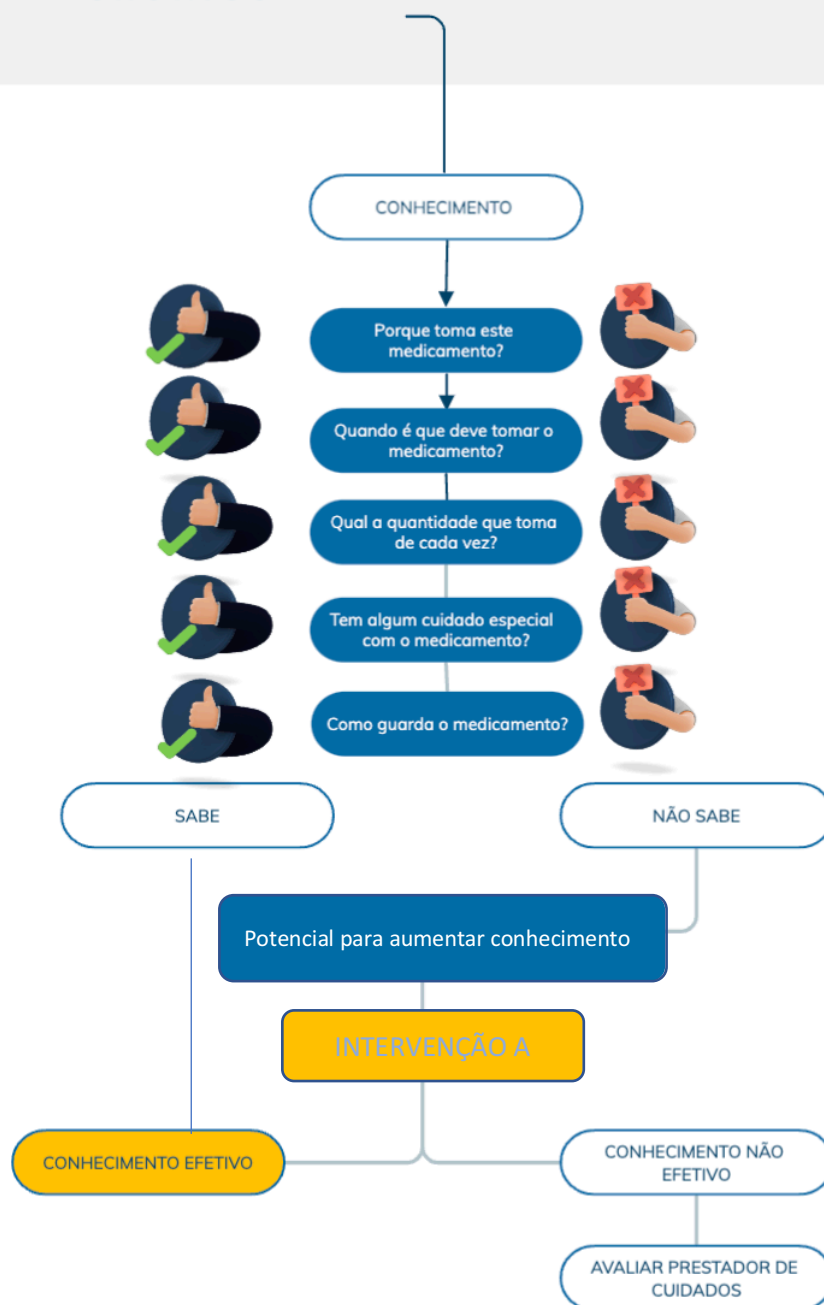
CONHECIMENTO

Porque toma este medicamento?

Quando é que deve tomar o medicamento?

Qual a quantidade que toma de cada vez?

Tem algum cuidado especial com o medicamento?

Como guarda o medicamento?

SABE

NÃO SABE

Potencial para aumentar conhecimento

INTERVENÇÃO A

CONHECIMENTO EFETIVO

CONHECIMENTO NÃO EFETIVO

AVALIAR PRESTADOR DE CUIDADOS